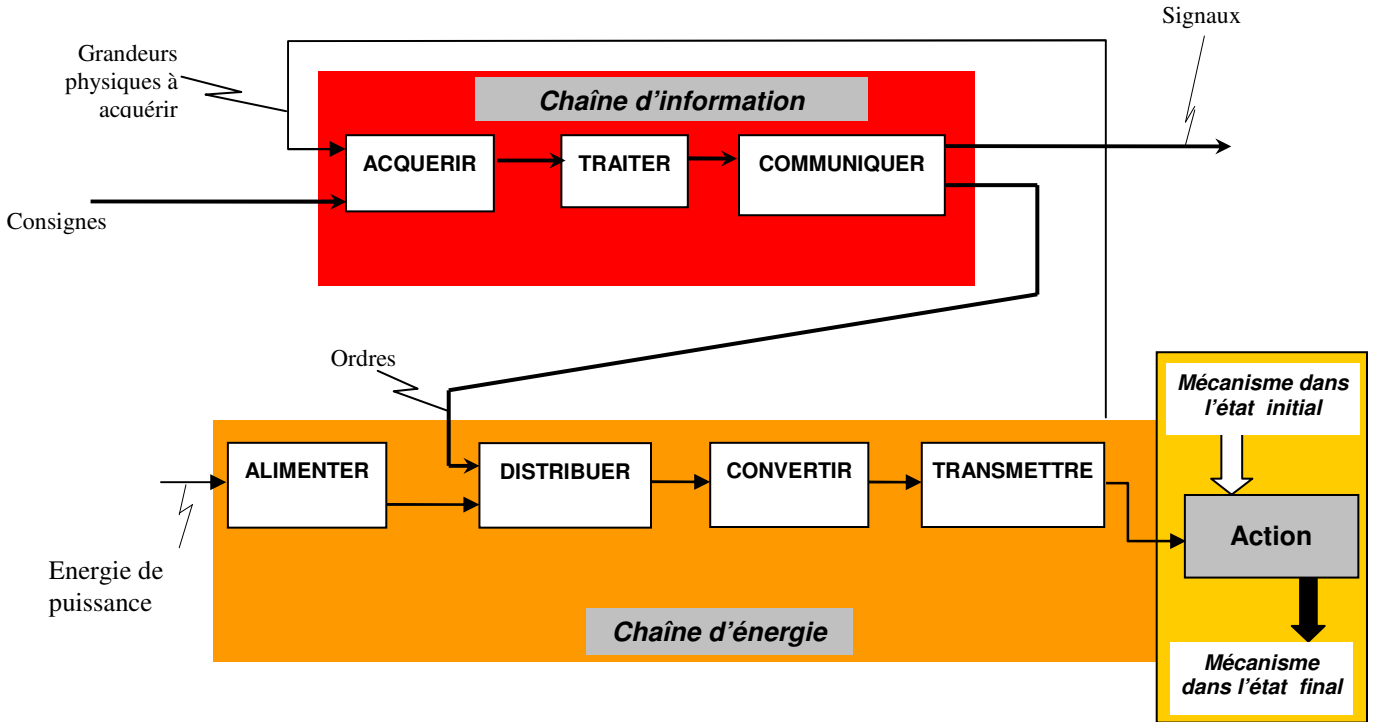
Grandeurs physiques à acquérir

Signaux

Chaîne d'information

ACQUERIR

TRAITER

COMMUNIQUER

Consignes

Ordres

Mécanisme dans l'état initial

ALIMENTER

DISTRIBUER

CONVERTIR

TRANSMETTRE

Action

Energie de puissance

Chaîne d'énergie

Mécanisme dans l'état final